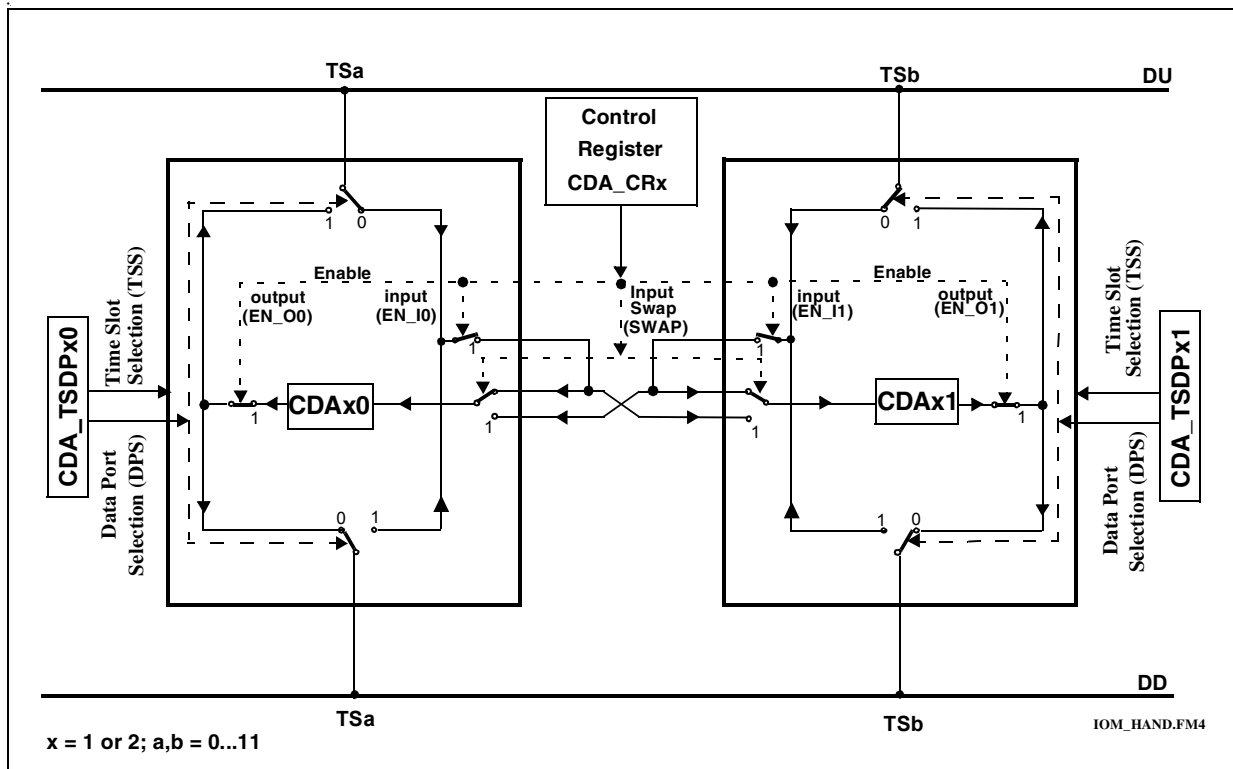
TSa

TSb

DU

Control Register CDA_CRx

1 0

0 1

Enable

Enable

output (EN_O0)

input (EN_I0)

Input Swap (SWAP)

input (EN_I1)

output (EN_O1)

Time Slot Selection (TSS)

CDA_TSDPx0

Data Port Selection (DPS)

1

CDAx0

1

1

1

CDAx1

1

Time Slot Selection (TSS)

CDA_TSDPx1

Data Port Selection (DPS)

0 1

1 0

DD

TSa

TSb

x = 1 or 2; a,b = 0...11

IOM_HAND.FM4